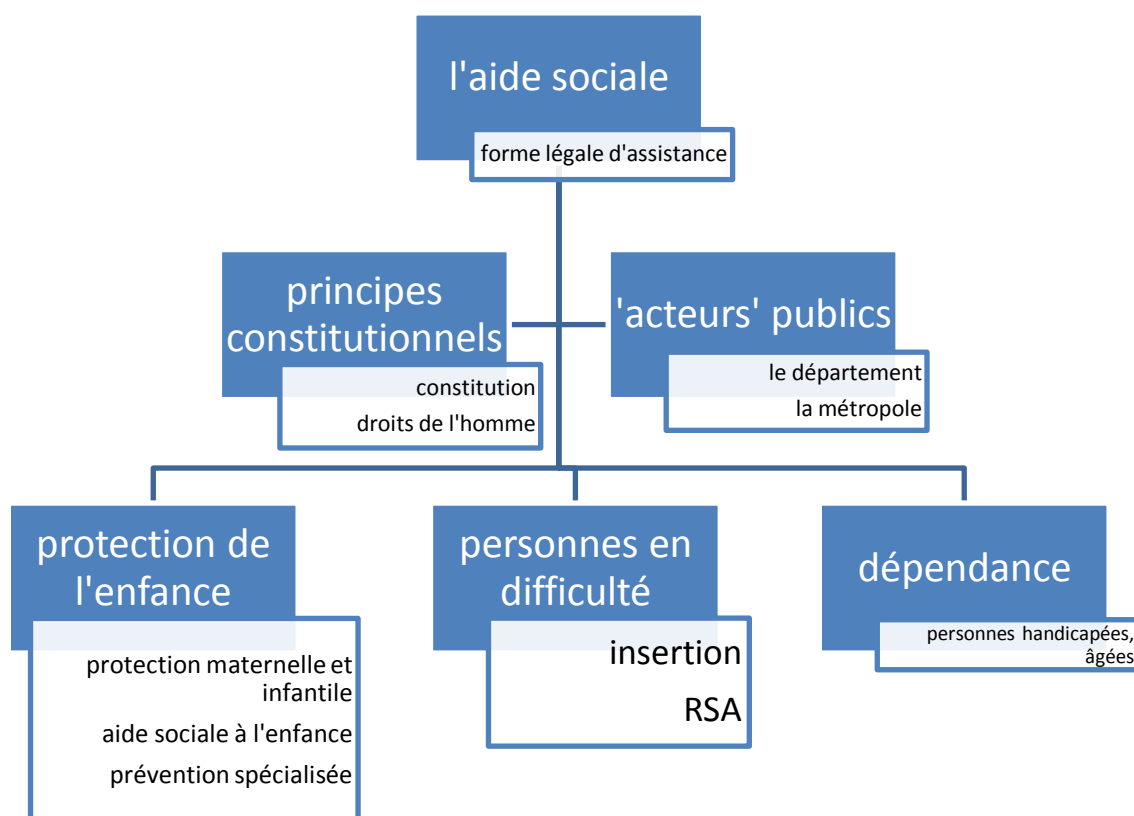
l'aide sociale

forme légale d'assistance

principes constitutionnels

constitution

droits de l'homme

'acteurs' publics

le département

la métropole

protection de l'enfance

protection maternelle et infantile

aide sociale à l'enfance

prévention spécialisée

personnes en difficulté

insertion

RSA

dépendance

personnes handicapées, âgées